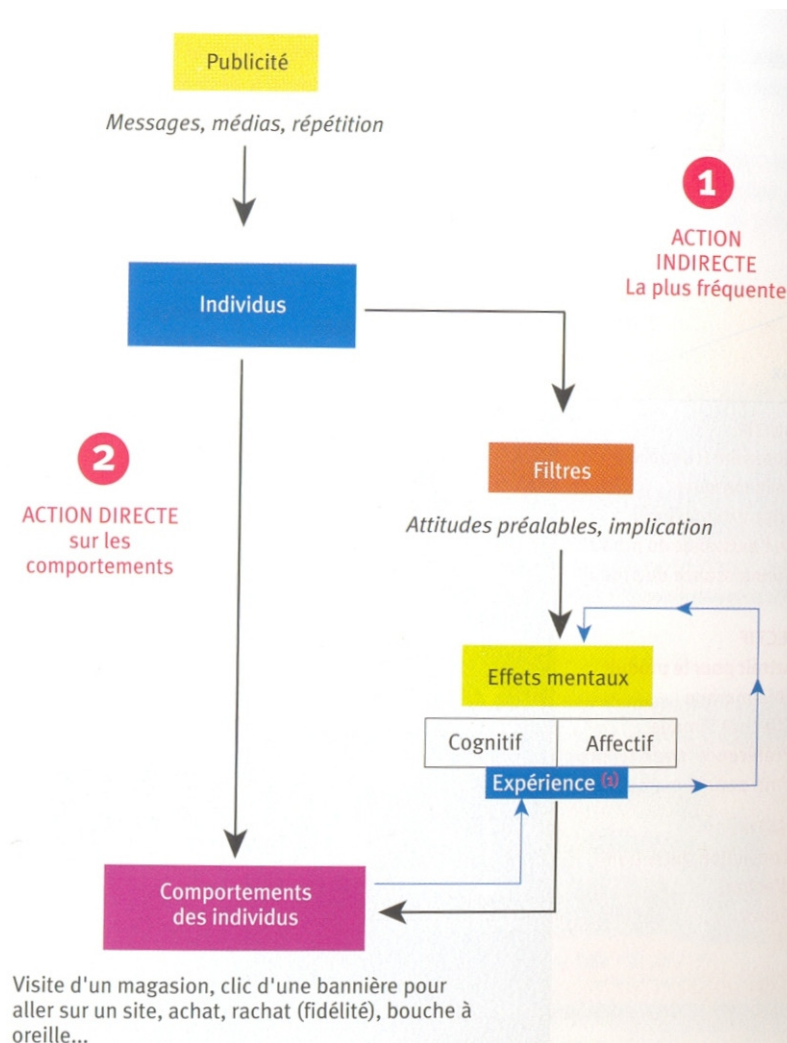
Publicité

Messages, médias, répétition

1

ACTION INDIRECTE
La plus fréquente

Individus

2

ACTION DIRECTE
sur les comportements

Filtres

Attitudes préalables, implication

Effets mentaux

| Cognitif | Affectif |
|---|---|

Expérience (1)

Comportements des individus

Visite d'un magasion, clic d'une bannière pour aller sur un site, achat, rachat (fidélité), bouche à oreille...